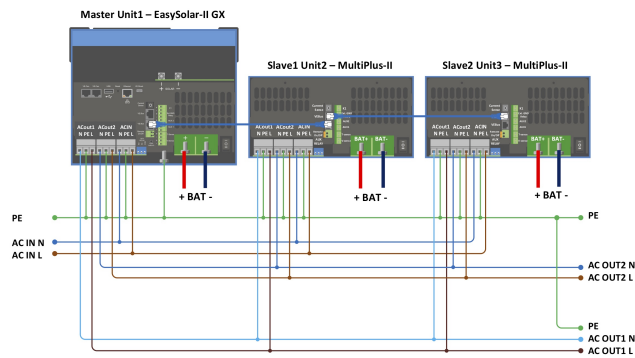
Master Unit1 – EasySolar-II GX

Slave1 Unit2 – MultiPlus-II

Slave2 Unit3 – MultiPlus-II

ACout1 N PE L

ACout2 N PE L

ACIN N PE L

ACout1 N PE L

ACout2 N PE L

ACIN N PE L

BAT+

BAT-

ACout1 N PE L

ACout2 N PE L

ACIN N PE L

BAT+

BAT-

+ BAT -

+ BAT -

+ BAT -

PE

AC IN N

AC IN L

PE

AC OUT2 N

AC OUT2 L

PE

AC OUT1 N

AC OUT1 L